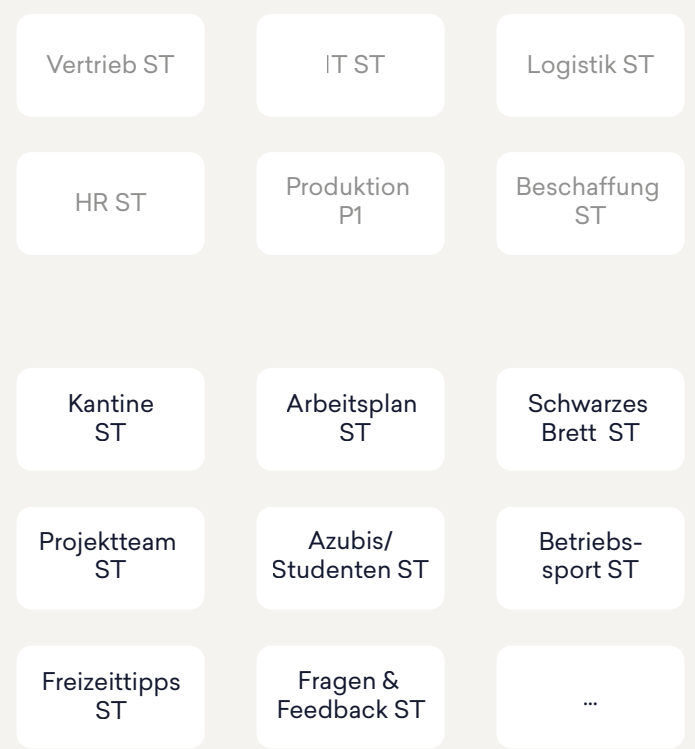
Vertrieb ST

IT ST

Logistik ST

HR ST

Produktion P1

Beschaffung ST

Kantine ST

Arbeitsplan ST

Schwarzes Brett ST

Projektteam ST

Azubis/ Studenten ST

Betriebssport ST

Freizeittipps ST

Fragen & Feedback ST

...